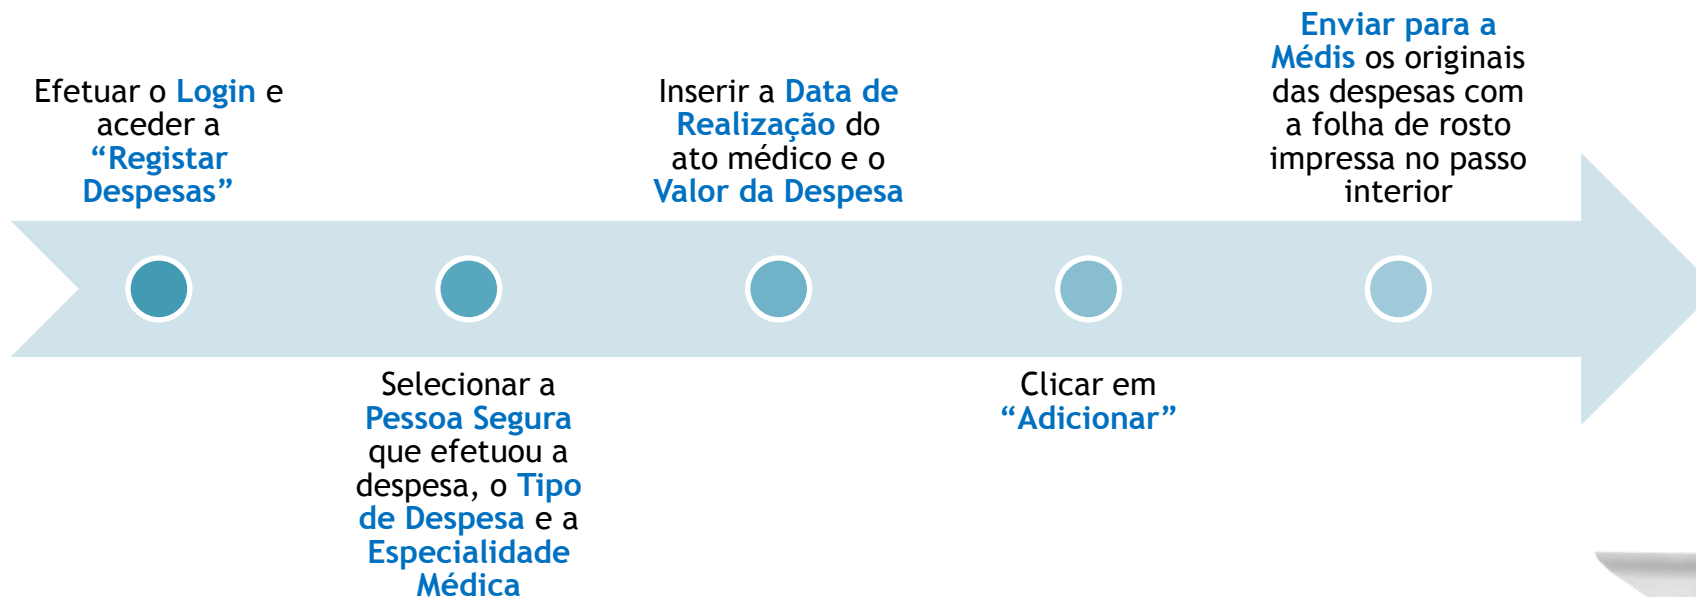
Efetuar o Login e aceder a “Registar Despesas”

Selecionar a Pessoa Segura que efetuou a despesa, o Tipo de Despesa e a Especialidade Médica

Inserir a Data de Realização do ato médico e o Valor da Despesa

Clicar em “Adicionar”

Enviar para a Médis os originais das despesas com a folha de rosto impressa no passo interior